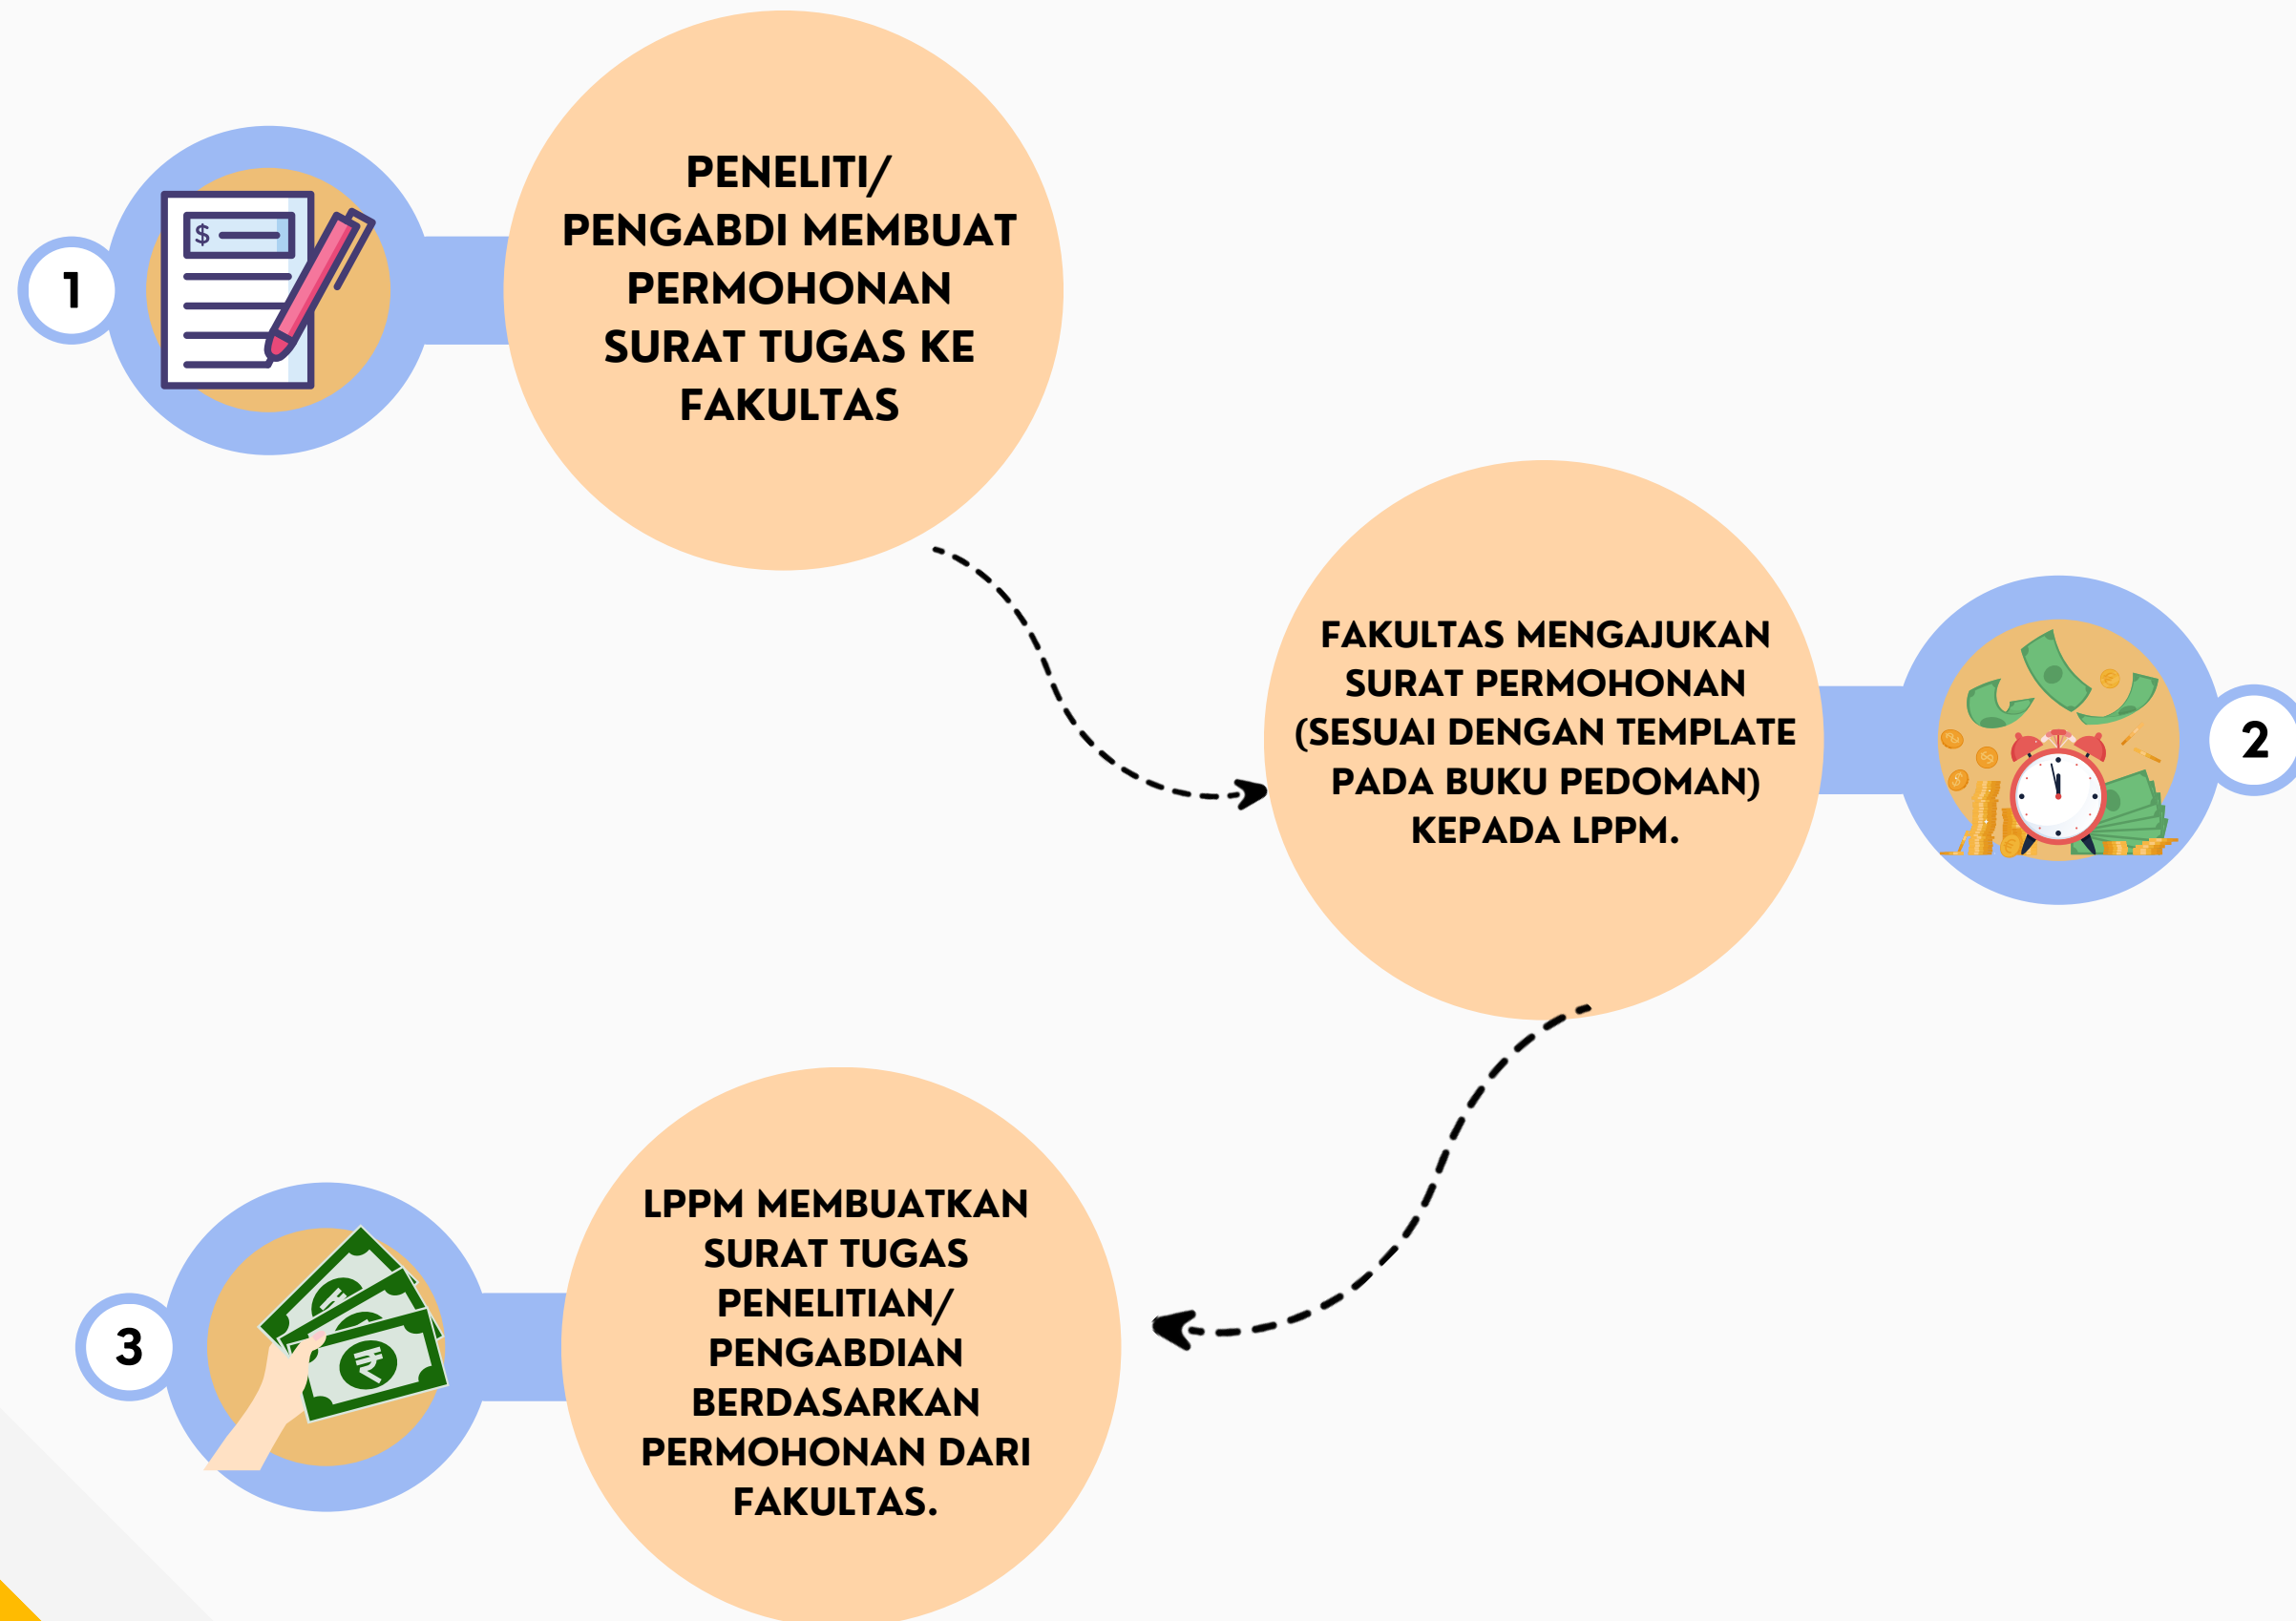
1

PENELITI/ PENGABDI MEMBUAT PERMOHONAN SURAT TUGAS KE FAKULTAS

FAKULTAS MENGAJUKAN SURAT PERMOHONAN (SESUAI DENGAN TEMPLATE PADA BUKU PEDOMAN) KEPADA LPPM.

2

3

LPPM MEMBUATKAN SURAT TUGAS PENELITIAN/ PENGABDIAN BERDASARKAN PERMOHONAN DARI FAKULTAS.